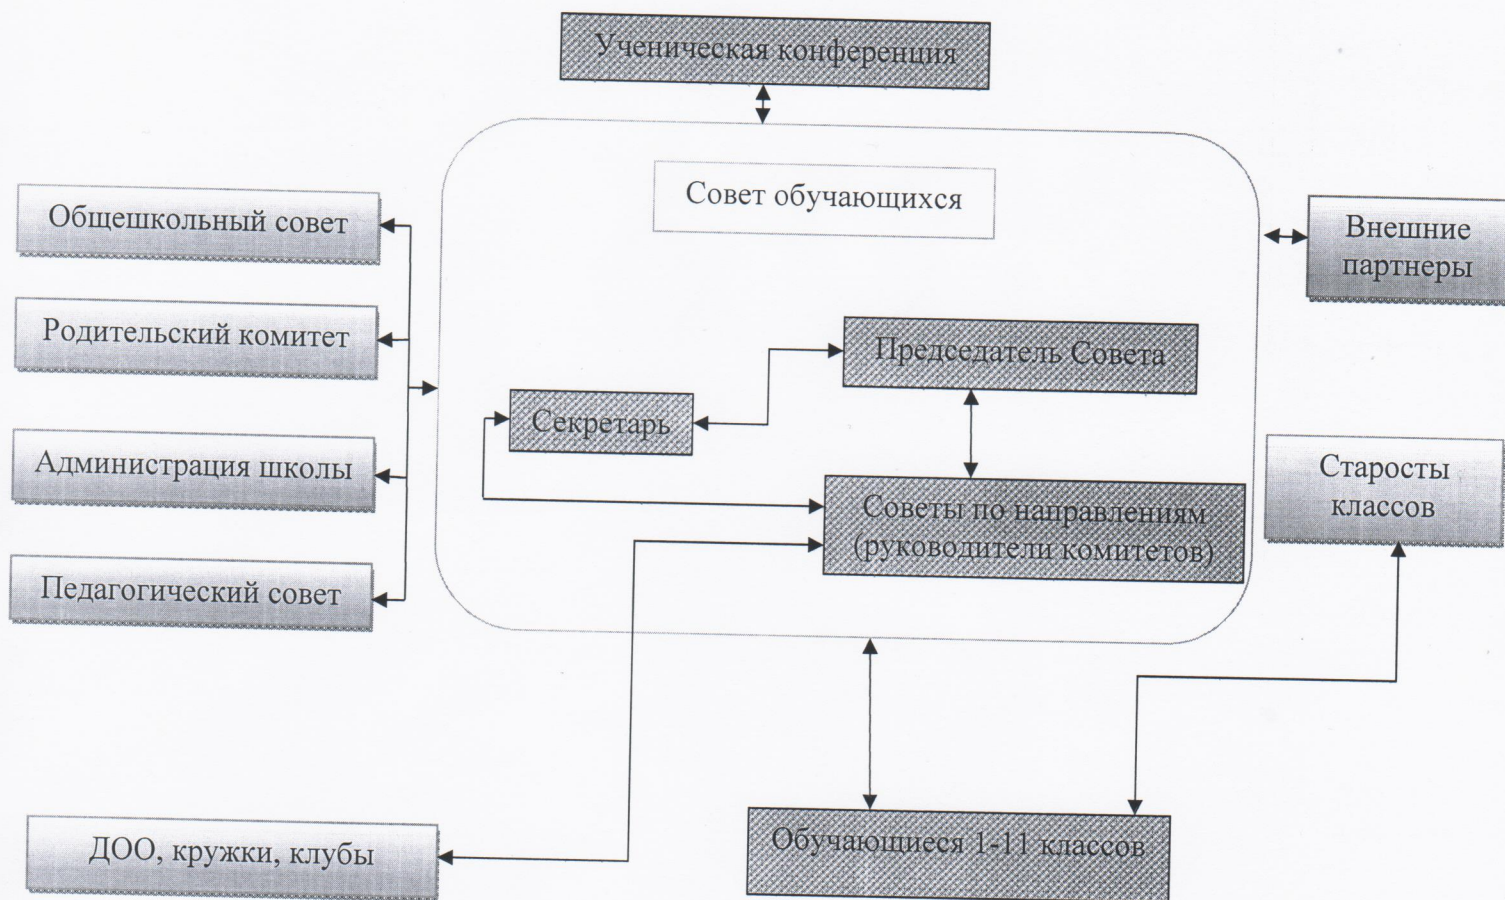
Ученическая конференция

Совет обучающихся

Общешкольный совет

Родительский комитет

Администрация школы

Педагогический совет

Внешние партнеры

Председатель Совета

Секретарь

Советы по направлениям (руководители комитетов)

Старосты классов

ДОО, кружки, клубы

Обучающиеся 1-11 классов